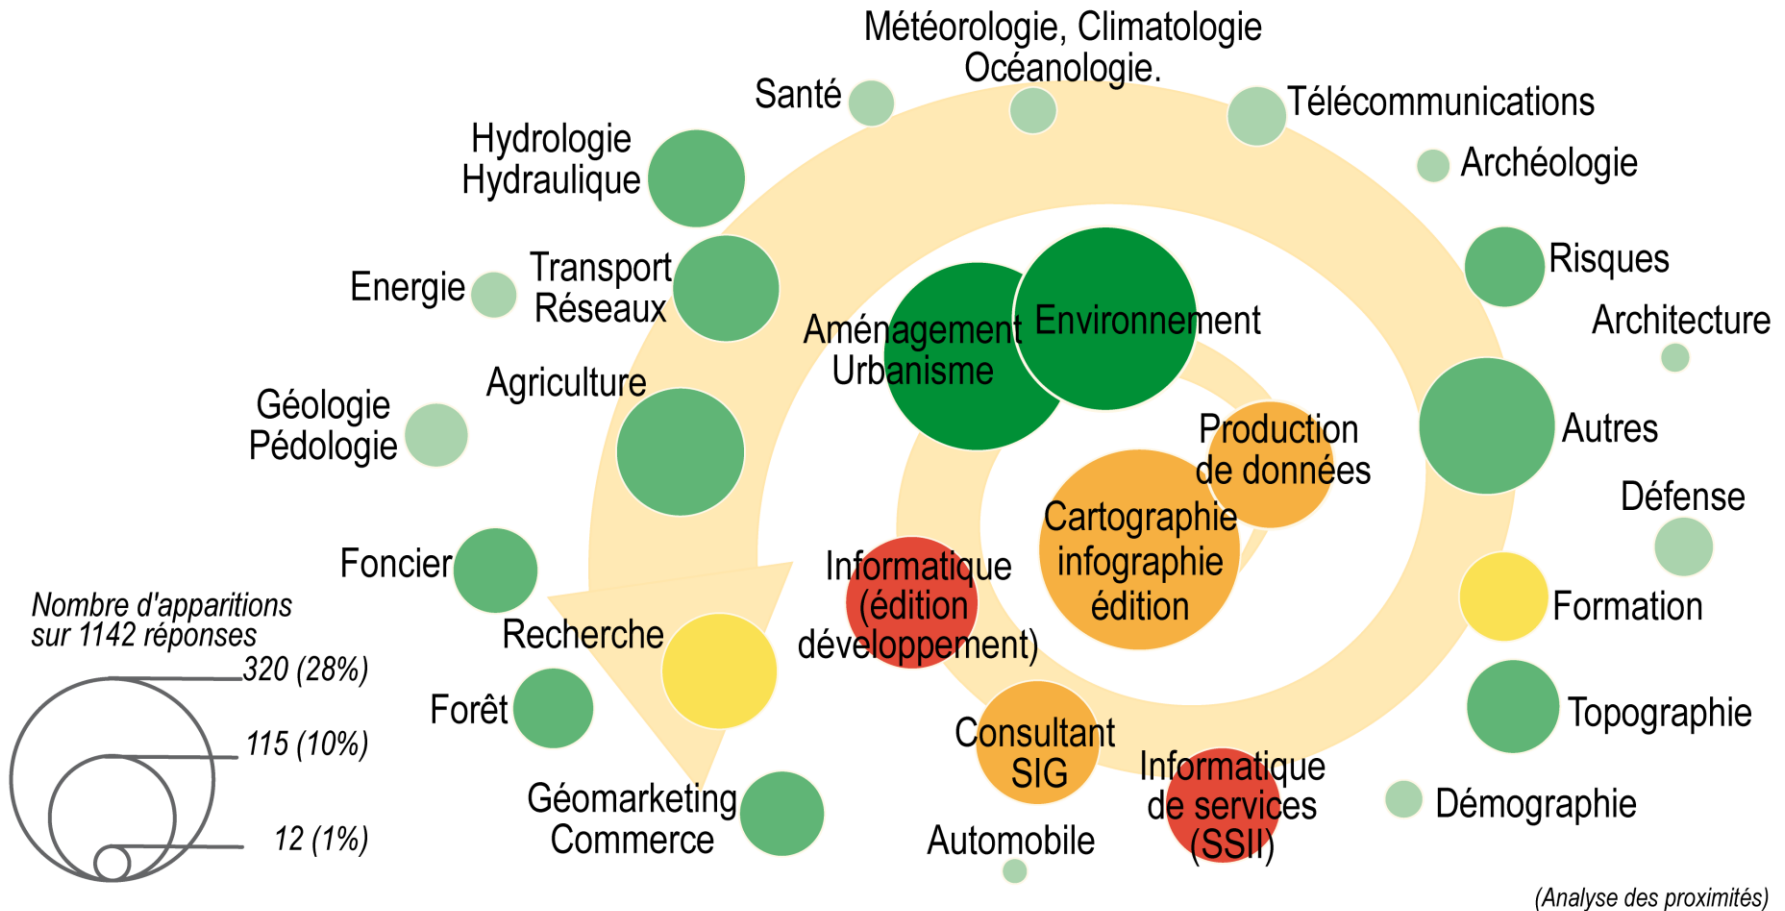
Météorologie, Climatologie
Océanologie.

Santé

Télécommunications

Archéologie

Hydrologie
Hydraulique

Risques

Energie

Transport
Réseaux

Aménagement
Urbanisme

Environnement

Architecture

Géologie
Pédologie

Agriculture

Production
de données

Autres

Cartographie
infographie
édition

Défense

Foncier

Informatique
(édition
développement)

Formation

Nombre d'apparitions
sur 1142 réponses

Recherche

320 (28%)

Forêt

Topographie

115 (10%)

Consultant
SIG

Informatique
de services
(SSII)

Géomarketing
Commerce

Démographie

12 (1%)

Automobile

(Analyse des proximités)